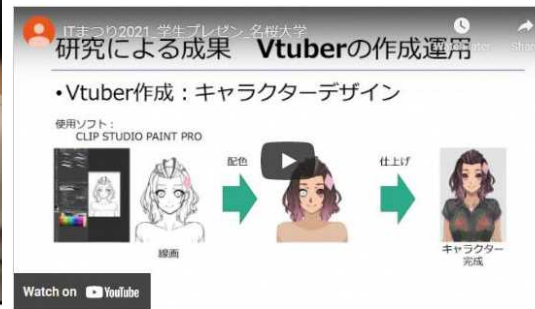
ITまつり2021 学生プレゼン 名桜大学

Watch later

Share

研究による成果　Vtuberの作成運用

・Vtuber作成：キャラクターデザイン

使用ソフト：
CLIP STUDIO PAINT PRO

配色

仕上げ

線画

キャラクター
完成

Watch on YouTube